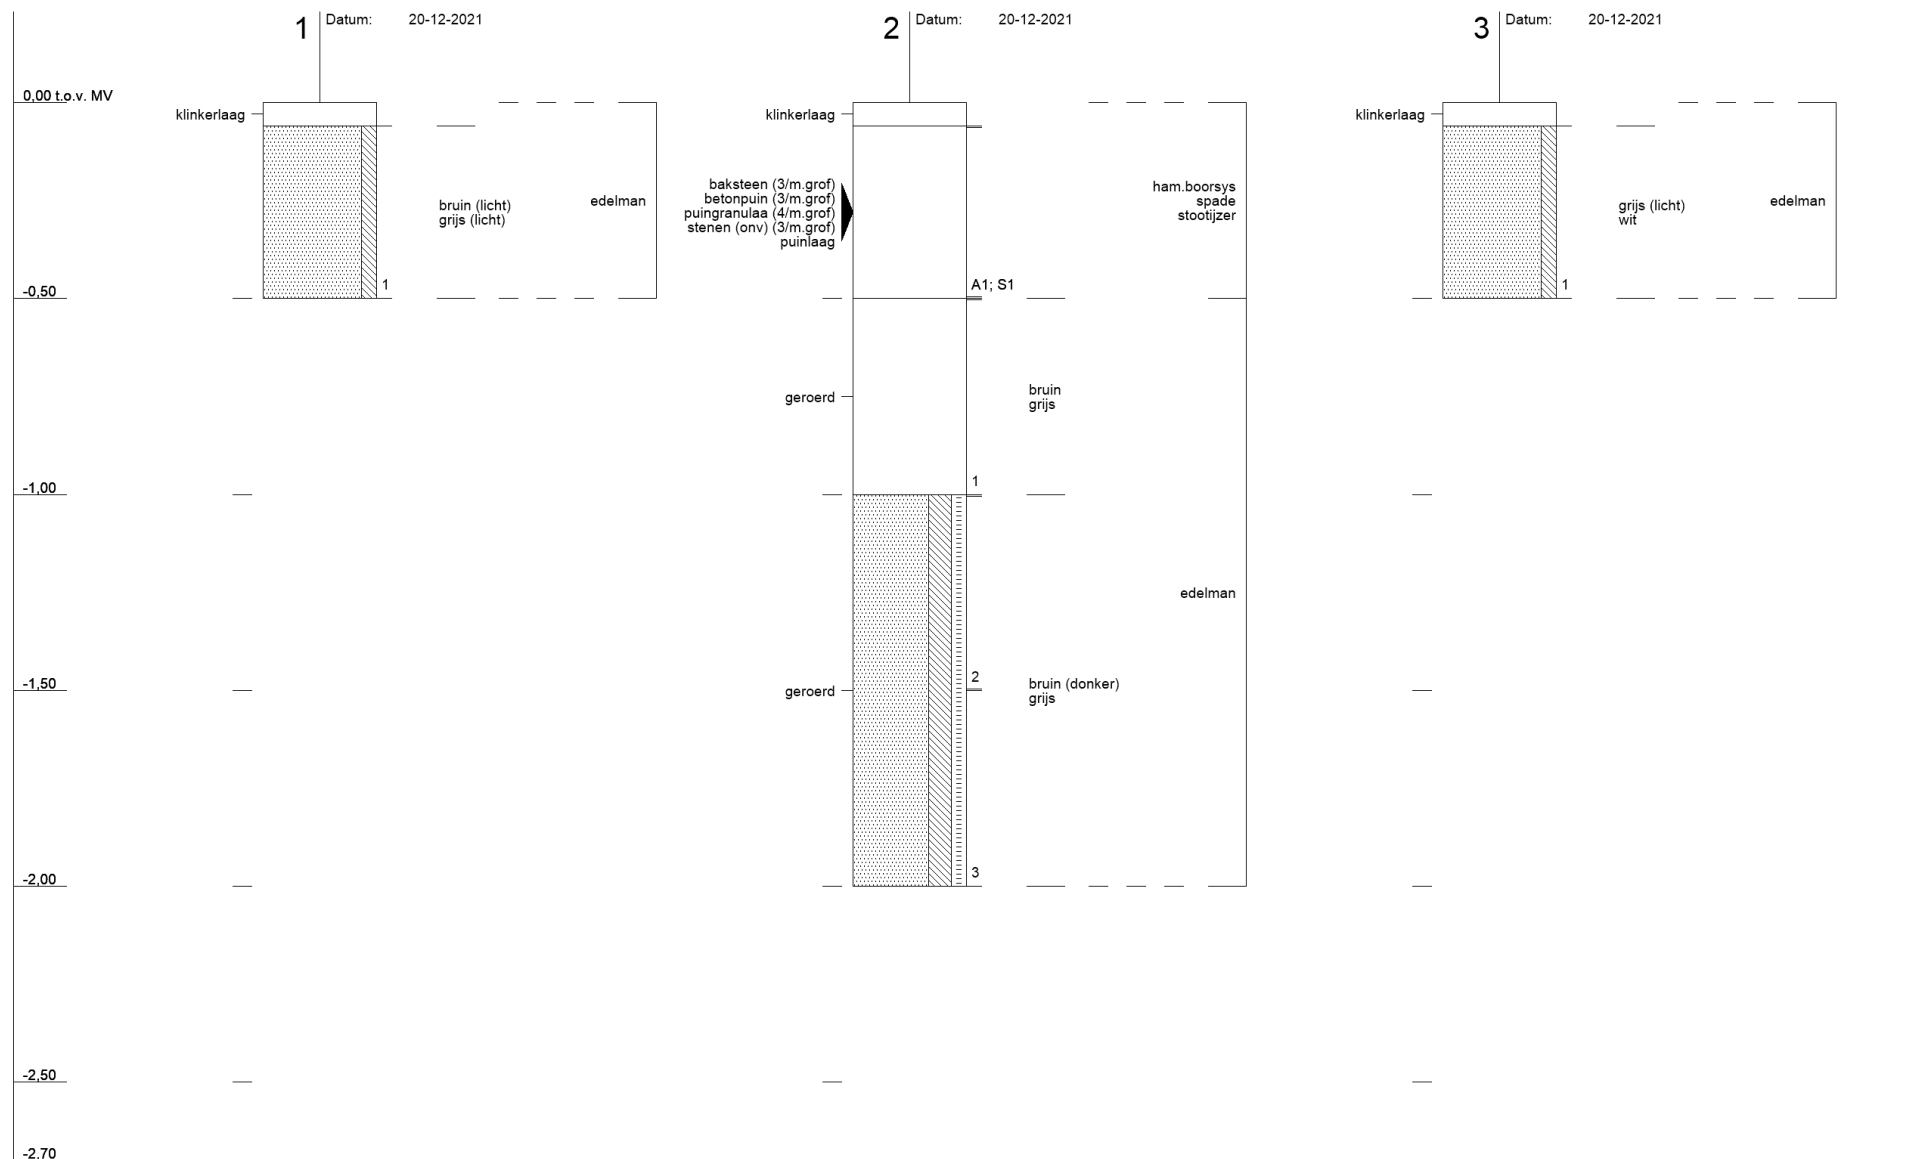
1 Datum: 20-12-2021

2 Datum: 20-12-2021

3 Datum: 20-12-2021

0,00 t.o.v. MV

klinkerlaag

bruin (licht)
grijs (licht)

edelman

1

-0,50

klinkerlaag

baksteen (3/m.grof)
betonpuin (3/m.grof)
puingranulaa (4/m.grof)
stenen (onv) (3/m.grof)
puinlaag

ham.boorsys
spade
stootijzer

A1; S1

geroerd

bruin
grijs

1

-1,00

edelman

2

-1,50

geroerd

bruin (donker)
grijs

3

-2,00

klinkerlaag

grijs (licht)
wit

edelman

1

-2,50

-2,70